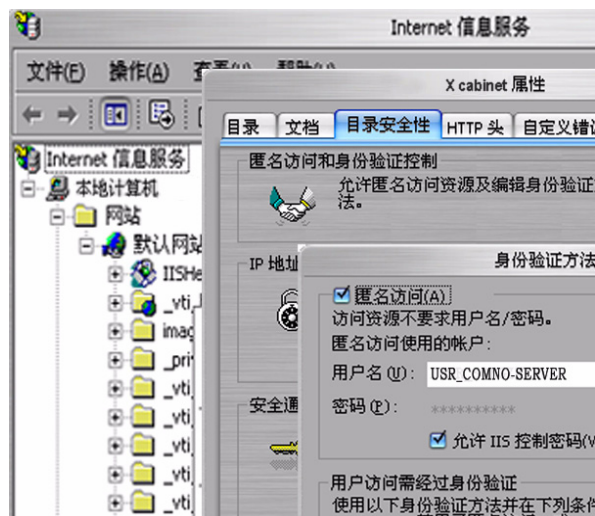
Internet 信息服务

文件(F) 操作(A) 查看(V) 帮助(H)

Internet 信息服务
本地计算机
网站
默认网站
IISHe
_vti_
imag
_priv
_vti_
_vti_
_vti_
_vti_
_vti_

X cabinet 属性

目录 文档 目录安全性 HTTP 头 自定义错误

匿名访问和身份验证控制
允许匿名访问资源及编辑身份验证法。

IP 地址

安全通

身份验证方法

匿名访问(A)
访问资源不要求用户名/密码。
匿名访问使用的帐户:
用户名(U): USR_COMNO-SERVER
密码(P): **********
允许 IIS 控制密码(W)

用户访问需经过身份验证
使用以下身份验证方法并在下列条件